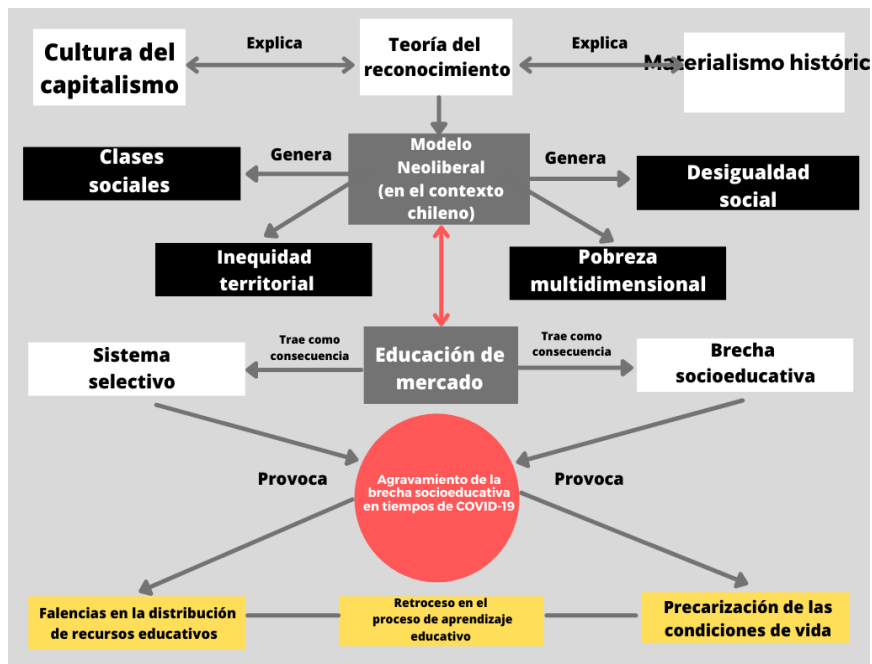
Cultura del capitalismo

Explica

Teoría del reconocimiento

Explica

Materialismo históric

Clases sociales

Genera

Modelo Neoliberal (en el contexto chileno)

Genera

Desigualdad social

Inequidad territorial

Pobreza multidimensional

Sistema selectivo

Trae como consecuencia

Educación de mercado

Trae como consecuencia

Brecha socioeducativa

Provoca

Agravamiento de la brecha socioeducativa en tiempos de COVID-19

Provoca

Falencias en la distribución de recursos educativos

Retroceso en el proceso de aprendizaje educativo

Precarización de las condiciones de vida